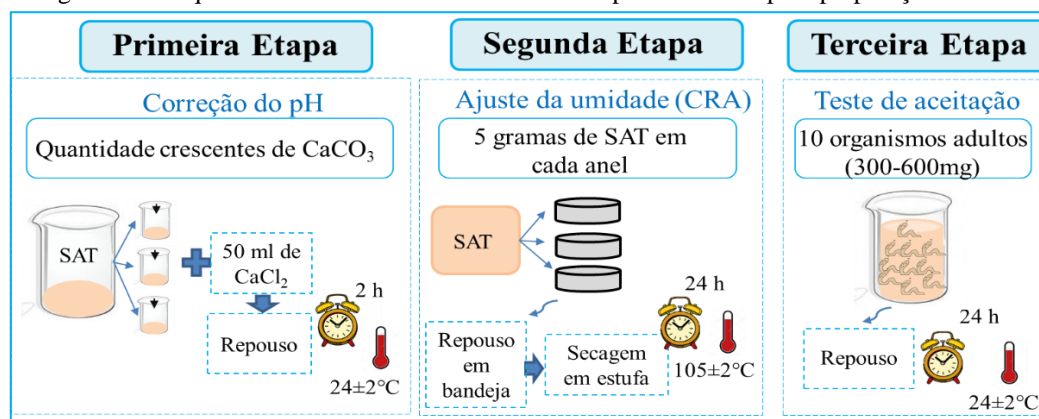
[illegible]

Primeira Etapa

Correção do pH

Quantidade crescentes de $CaCO_3$

SAT

50 ml de $CaCl_2$

2 h

Repouso

24±2°C

Segunda Etapa

Ajuste da umidade (CRA)

5 gramas de SAT em cada anel

SAT

24 h

Repouso em bandeja

Secagem em estufa

105±2°C

Terceira Etapa

Teste de aceitação

10 organismos adultos (300-600mg)

24 h

Repouso

24±2°C